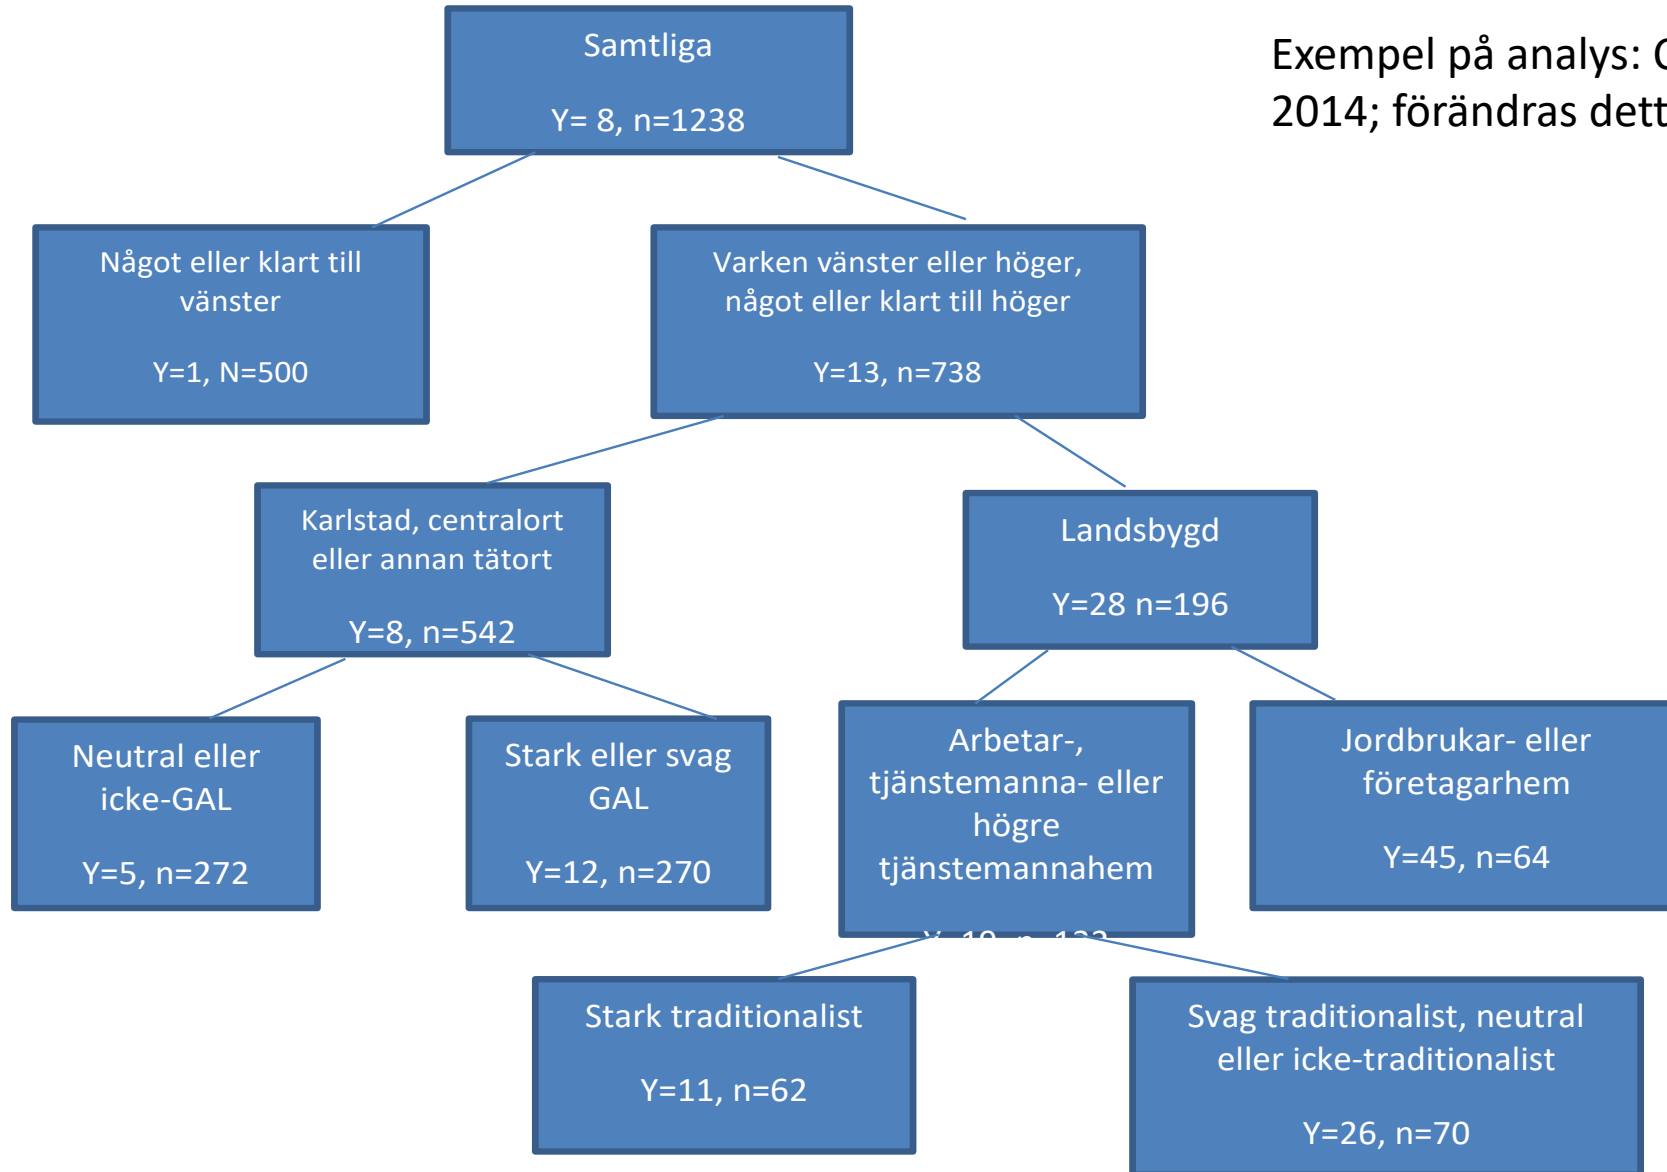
Exempel på analys: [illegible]
2014; förändras dett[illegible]

Samtliga

Y= 8, n=1238

Något eller klart till vänster

Y=1, N=500

Varken vänster eller höger, något eller klart till höger

Y=13, n=738

Karlstad, centralort eller annan tätort

Y=8, n=542

Landsbygd

Y=28 n=196

Neutral eller icke-GAL

Y=5, n=272

Stark eller svag GAL

Y=12, n=270

Arbetar-, tjänstemanna- eller högre tjänstemannahem

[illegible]

Jordbrukar- eller företagarhem

Y=45, n=64

Stark traditionalist

Y=11, n=62

Svag traditionalist, neutral eller icke-traditionalist

Y=26, n=70